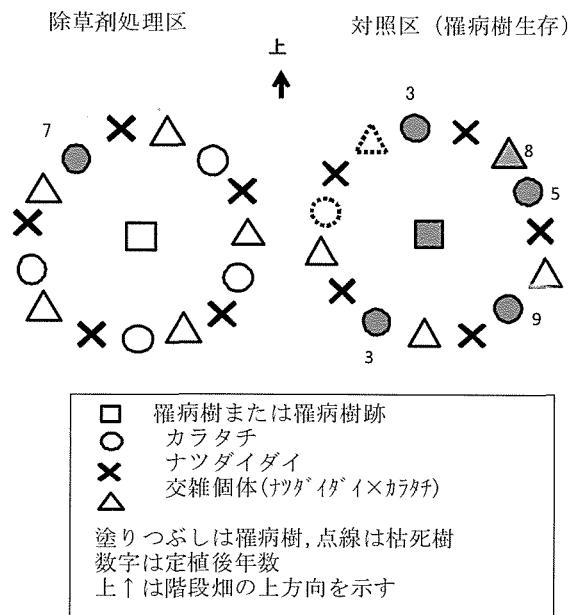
除草剤処理区

対照区（罹病樹生存）

上

7

3

8

5

9

3

□ 罹病樹または罹病樹跡
○ カラタチ
× ナツダイダイ
△ 交雑個体(ﾅﾂﾀﾞｲﾀﾞｲ×ｶﾗﾀﾁ)

塗りつぶしは罹病樹，点線は枯死樹
数字は定植後年数
上↑は階段畑の上方向を示す